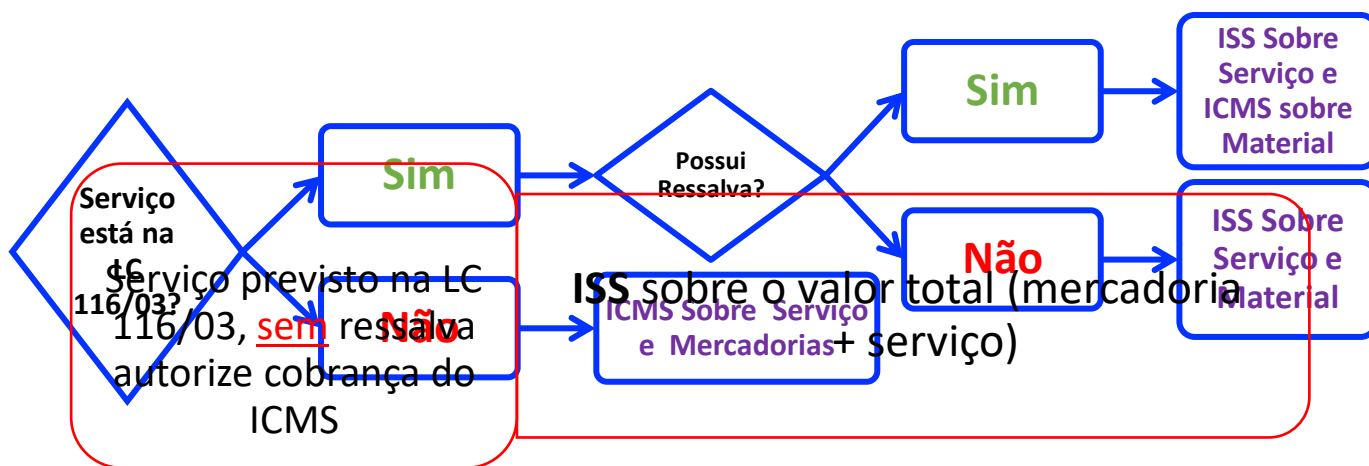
Serviço está na LC 116/03?

Sim

Não

Possui Ressalva?

Sim

Não

ISS Sobre Serviço e ICMS sobre Material

ISS Sobre Serviço e Material

ICMS Sobre Serviço e Mercadorias

Serviço previsto na LC 116/03, sem ressalva autorize cobrança do ICMS

ISS sobre o valor total (mercadoria + serviço)